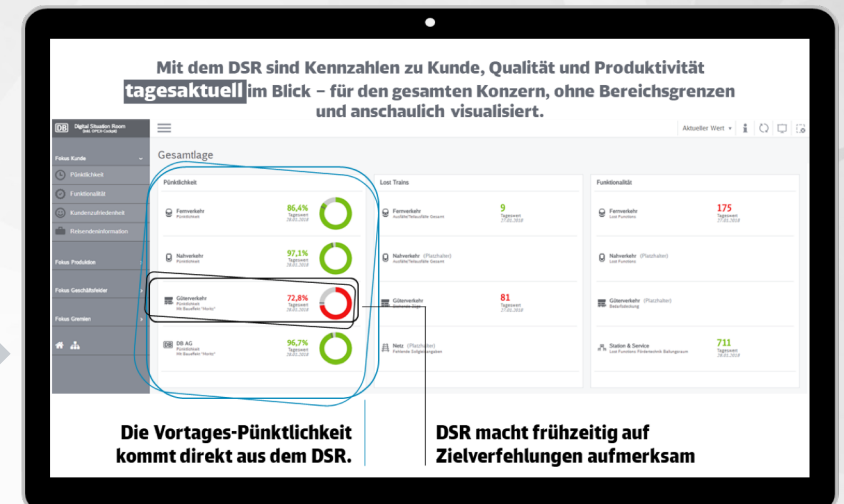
Mit dem DSR sind Kennzahlen zu Kunde, Qualität und Produktivität tagesaktuell im Blick – für den gesamten Konzern, ohne Bereichsgrenzen und anschaulich visualisiert.

DB Digital Situation Room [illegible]

Aktueller Wert

Fokus Kunde
Pünktlichkeit
Funktionalität
Kundenzufriedenheit
Reiseendeinformation
Fokus Produktion
Fokus Geschäftsfelder
Fokus Gremien

Gesamtlage

Pünktlichkeit

Fernverkehr
Pünktlichkeit
86,4%
Tageswert
28.01.2018

Nahverkehr
Pünktlichkeit
97,1%
Tageswert
28.01.2018

Güterverkehr
Pünktlichkeit
Kfz BauaRein "Herts"
72,8%
Tageswert
28.01.2018

DB AG
Pünktlichkeit
Kfz BauaRein "Herts"
96,7%
Tageswert
28.01.2018

Lost Trains

Fernverkehr
Ausfälle/Teilausfälle Gesamt
9
Tageswert
27.01.2018

Nahverkehr (Platzhalter)
Ausfälle/Teilausfälle Gesamt

Güterverkehr
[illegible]
81
Tageswert
27.01.2018

Netz (Platzhalter)
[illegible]

Funktionalität

Fernverkehr
Lost Functions
175
Tageswert
27.01.2018

Nahverkehr (Platzhalter)
Lost Functions

Güterverkehr (Platzhalter)
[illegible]

Station & Service
Lost Functions: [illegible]
711
Tageswert
28.01.2018

Die Vortages-Pünktlichkeit kommt direkt aus dem DSR.

DSR macht frühzeitig auf Zielverfehlungen aufmerksam